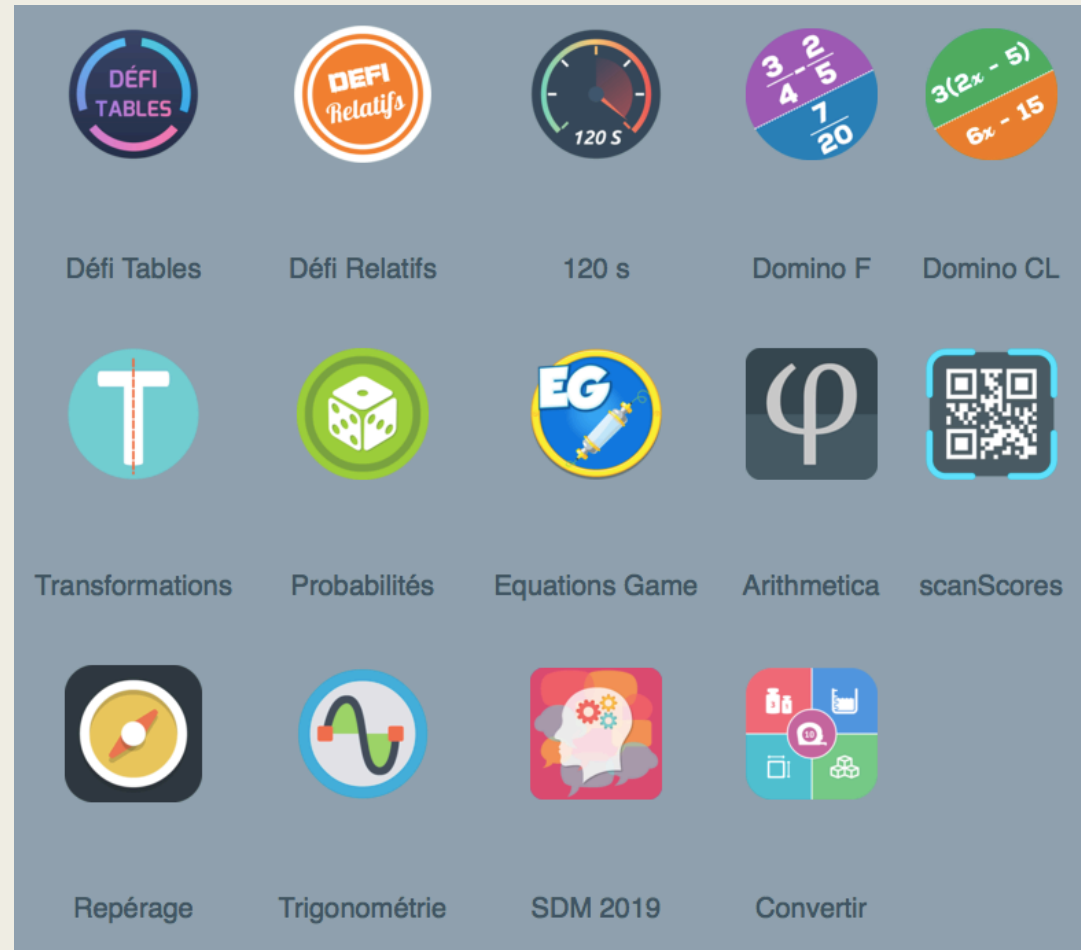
DÉFI TABLES

DEFI Relatifs

120 S

$\frac{3}{4}-\frac{2}{5}$

$\frac{7}{20}$

$3(2x-5)$

$6x-15$

Défi Tables

Défi Relatifs

120 s

Domino F

Domino CL

EG

φ

Transformations

Probabilités

Equations Game

Arithmetica

scanScores

10

Repérage

Trigonométrie

SDM 2019

Convertir